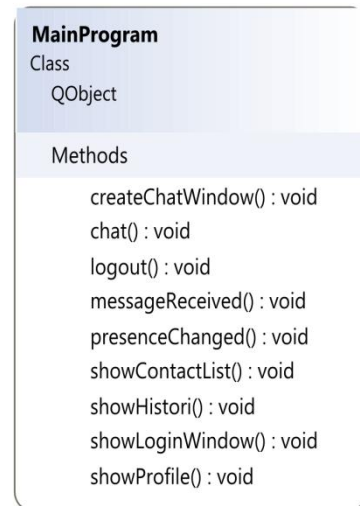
MainProgram
Class
QObject

Methods

createChatWindow() : void
chat() : void
logout() : void
messageReceived() : void
presenceChanged() : void
showContactList() : void
showHistori() : void
showLoginWindow() : void
showProfile() : void